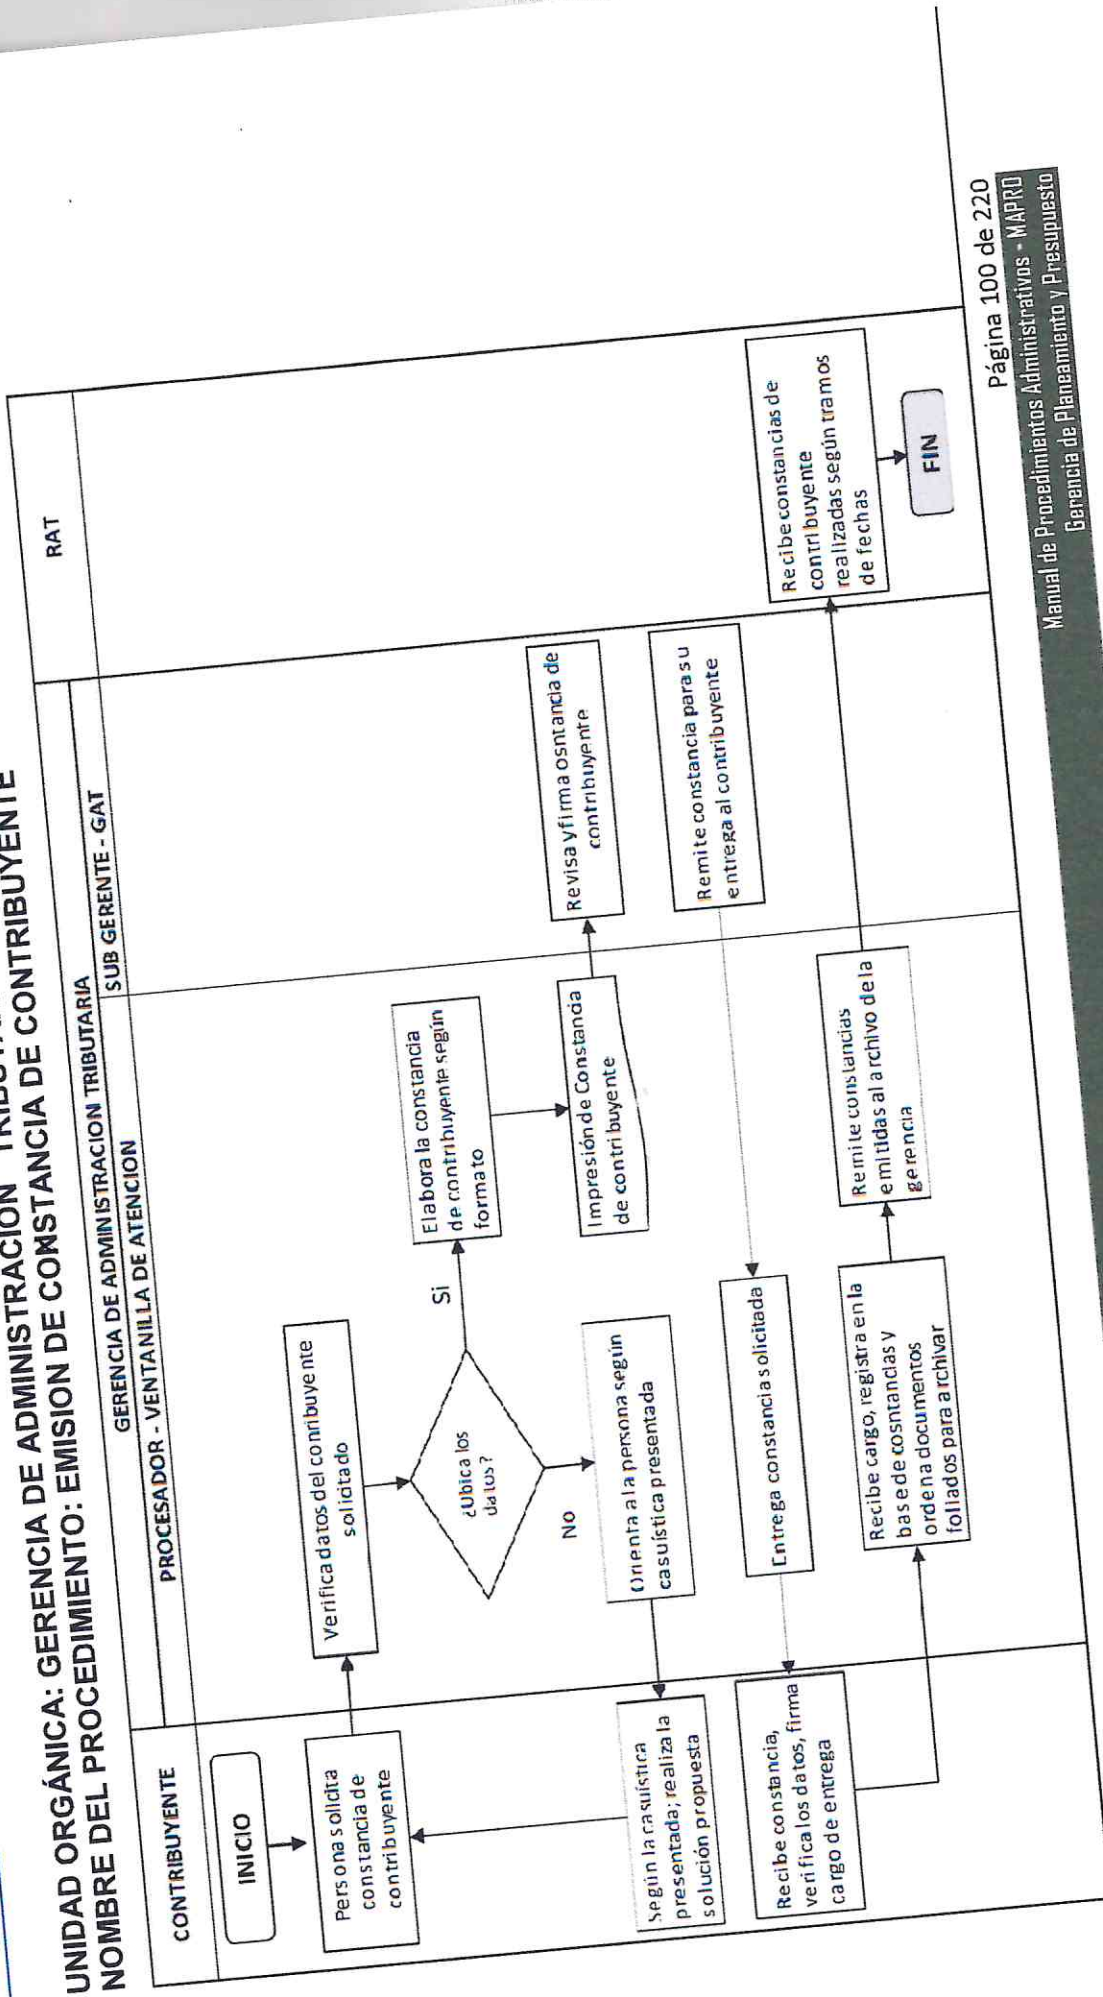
UNIDAD ORGÁNICA: GERENCIA DE ADMINISTRACION TRIBUTARIA
NOMBRE DEL PROCEDIMIENTO: EMISION DE CONSTANCIA DE CONTRIBUYENTE

CONTRIBUYENTE

GERENCIA DE ADMINISTRACION TRIBUTARIA

PROCESADOR - VENTANILLA DE ATENCION

SUB GERENTE - GAT

RAT

INICIO

Persona solicita constancia de contribuyente

Verifica datos del contribuyente solicitado

¿Ubica los datos?

Si

No

Elabora la constancia de contribuyente según formato

Impresión de Constancia de contribuyente

Revisa y firma osntancia de contribuyente

Orienta a la persona según casuística presentada

Según la casuística presentada; realiza la solución propuesta

Remite constancia para su entrega al contribuyente

Entrega constancias solicitada

Recibe constancia, verifica los datos, firma cargo de entrega

Recibe cargo, registra en la base de constancias y ordena documentos foliados para archivar

Remite constancias emitidas al archivo de la gerencia

Recibe constancias de contribuyente realizadas según tramos de fechas

FIN

Página 100 de 220
Manual de Procedimientos Administrativos - MAPRO
Gerencia de Planeamiento y Presupuesto